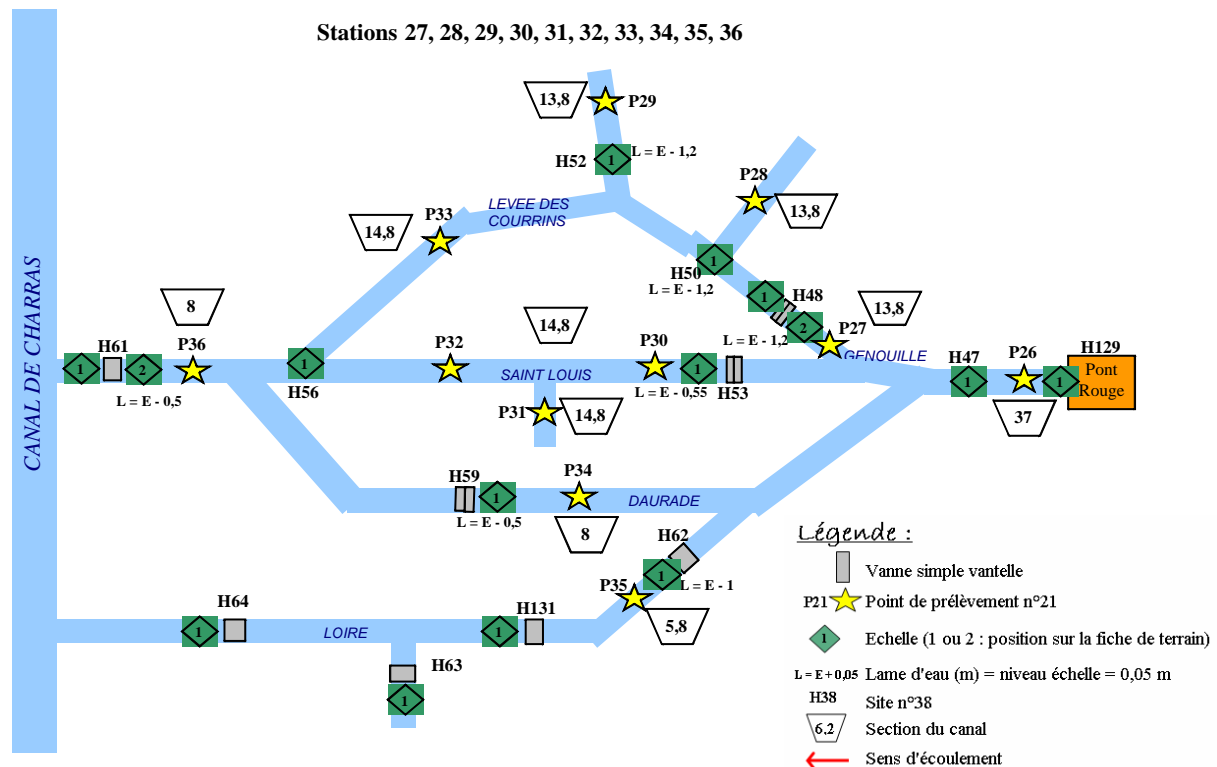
Stations 27, 28, 29, 30, 31, 32, 33, 34, 35, 36

CANAL DE CHARRAS

13,8 P29

H52 1 L = E - 1,2

P28 13,8

LEVEE DES COURRINS

14,8 P33

H50 1 L = E - 1,2

1 H48

2 P27 13,8

L = E - 1,2

8

14,8

H61 P36

1 2

L = E - 0,5

1 H56

P32

SAINT LOUIS

P30 1 H53

L = E - 0,55

GENOUILLE

H47 1 P26 1 H129 Pont Rouge

37

P31 14,8

H59 1 P34

DAURADE

L = E - 0,5

8

H62

P35 1 L = E - 1

5,8

H64 1

LOIRE

H131 1

H63 1

Légende :

Vanne simple vantelle

P21 Point de prélèvement n°21

1 Echelle (1 ou 2 : position sur la fiche de terrain)

L = E + 0,05 Lame d'eau (m) = niveau échelle = 0,05 m

H38 Site n°38

6,2 Section du canal

Sens d'écoulement